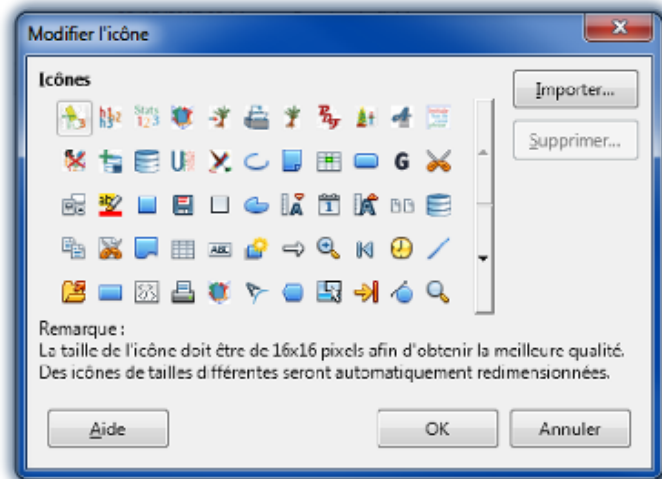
Modifier l'icône

Icônes

Importer...

Supprimer...

Remarque :
La taille de l'icône doit être de 16x16 pixels afin d'obtenir la meilleure qualité. Des icônes de tailles différentes seront automatiquement redimensionnées.

Aide

OK

Annuler